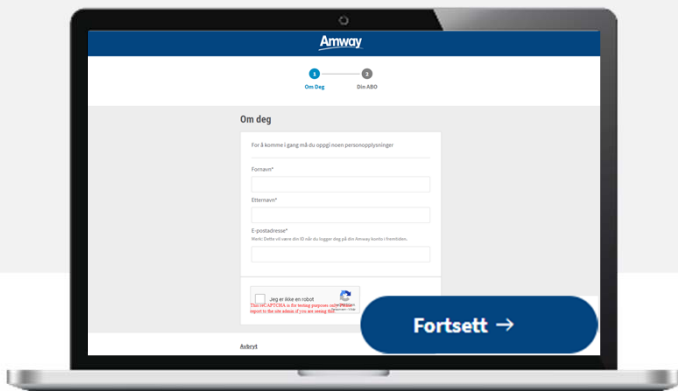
Amway

1
Om Deg

2
Din ABO

Om deg

For å komme i gang må du oppgi noen personopplysninger

Fornavn*

Etternavn*

E-postadresse*
Merk: Dette vil være din ID når du logger deg på din Amway konto i fremtiden.

Jeg er ikke en robot

This reCAPTCHA is for testing purposes only. Please report to the site admin if you are seeing this.

Fortsett →

Adresse